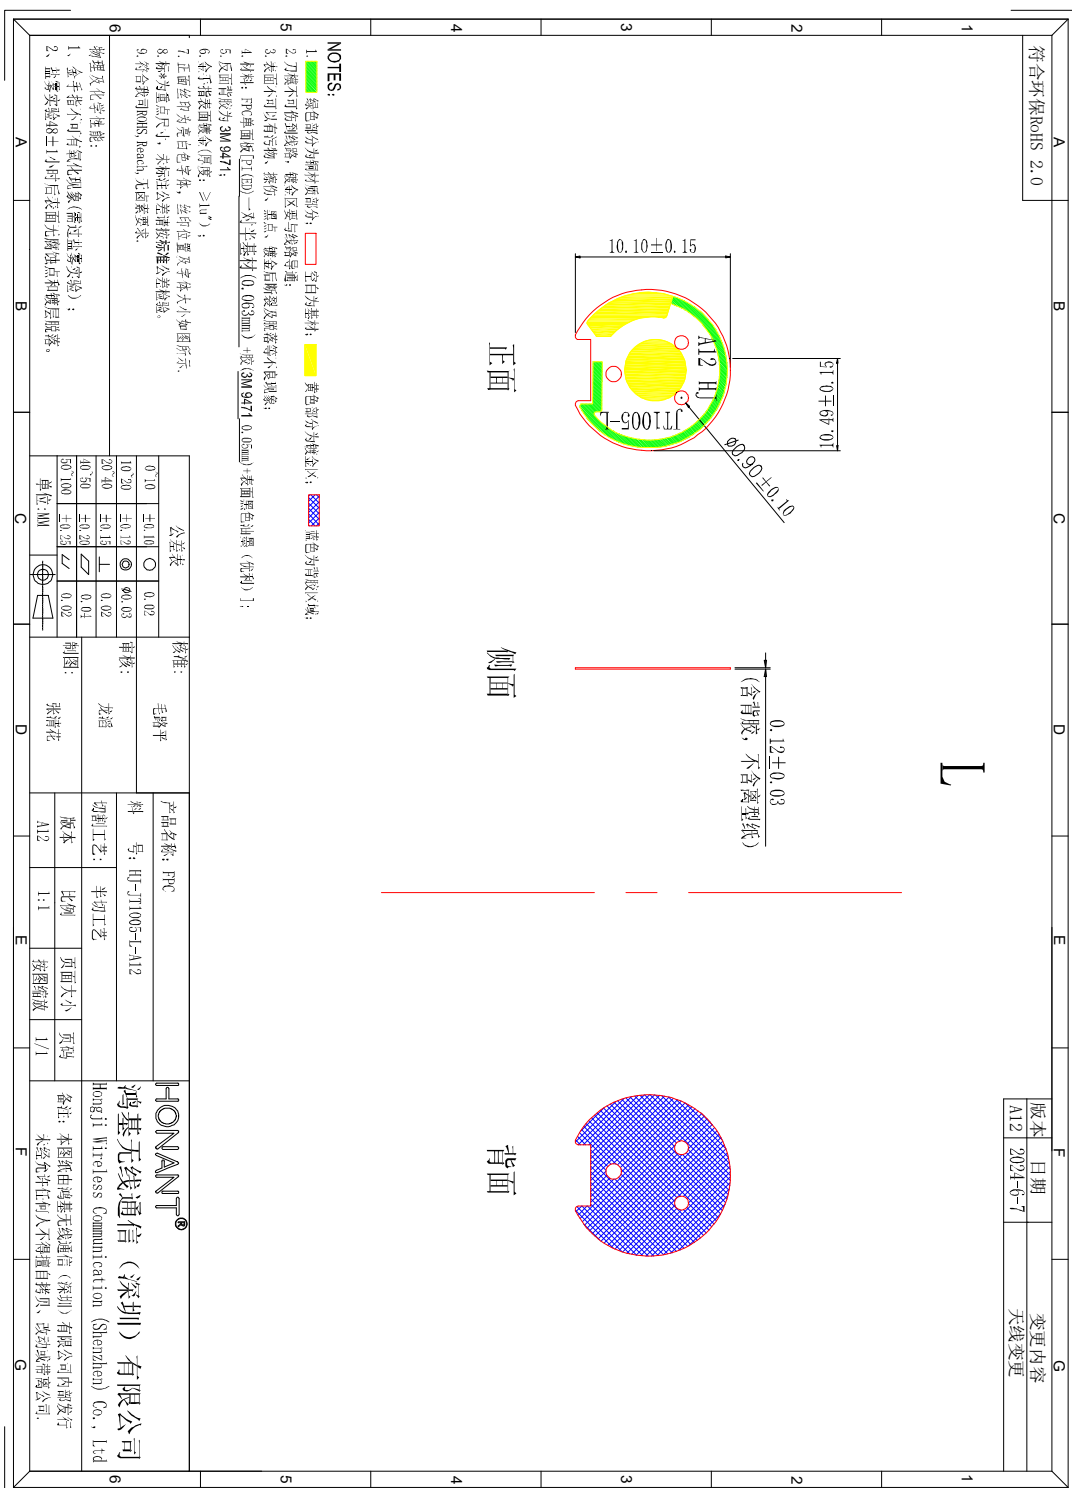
符合环保RoHS 2.0

NOTES:
1. 绿色部分为铜材质部分; 空白为基材; 黄色部分为镀金区; 蓝色为背胶区域;
2. 刀模不可伤到线路，镀金区要与线路导通;
3. 表面不可以有污物、擦伤、黑点、镀金后断裂及脱落等不良现象;
4. 材料: FPC单面板[PI(国)一对半基材(0.063mm)+胶(3M 9471 0.05mm)+表面黑色油墨(低利)];
5. 反面背胶为3M 9471;
6. 余下指表面镀金(厚度: ≥1u");
7. 正面丝印为亮白色字体，丝印位置及字体大小如图所示。
8. 标*为重点尺寸，未标注公差请按标准公差检验。
9. 符合我司RoHS, Reach, 无卤素要求。

物理及化学性能:
1. 金手指不可有氧化现象(需过盐雾实验);
2. 盐雾实验48±1小时后表面无腐蚀点和镀层脱落。

10.10±0.15
10.40±0.15
Ø0.90±0.10
A12 HJ
JT1005-L
正面
侧面
0.12±0.03
(含背胶，不含离型纸)
L
背面

公差表
| 0~10 | ±0.10 | ○ | 0.02 |
|---|---|---|---|
| 10~20 | ±0.12 | ◎ | Φ0.03 |
| 20~40 | ±0.15 | ⊥ | 0.02 |
| 40~50 | ±0.20 | ▱ | 0.04 |
| 50~100 | ±0.25 | ∠ | 0.02 |
单位:MM

核准: 毛路平
审核: 龙超
制图: 张清花

产品名称: FPC
料 号: HJ-JT1005-L-A12
切割工艺: 半切工艺
| 版本 | 比例 | 页面大小 | 页码 |
|---|---|---|---|
| A12 | 1:1 | 按图缩放 | 1/1 |

HONANT®
鸿基无线通信（深圳）有限公司
Hongji Wireless Communication (Shenzhen) Co., Ltd
备注: 本图纸由鸿基无线通信（深圳）有限公司内部发行
未经允许任何人不得擅自拷贝，改动或带离公司。

| 版本 | 日期 | 变更内容 |
|---|---|---|
| A12 | 2024-6-7 | 天线变更 |

1 2 3 4 5 6
A B C D E F G